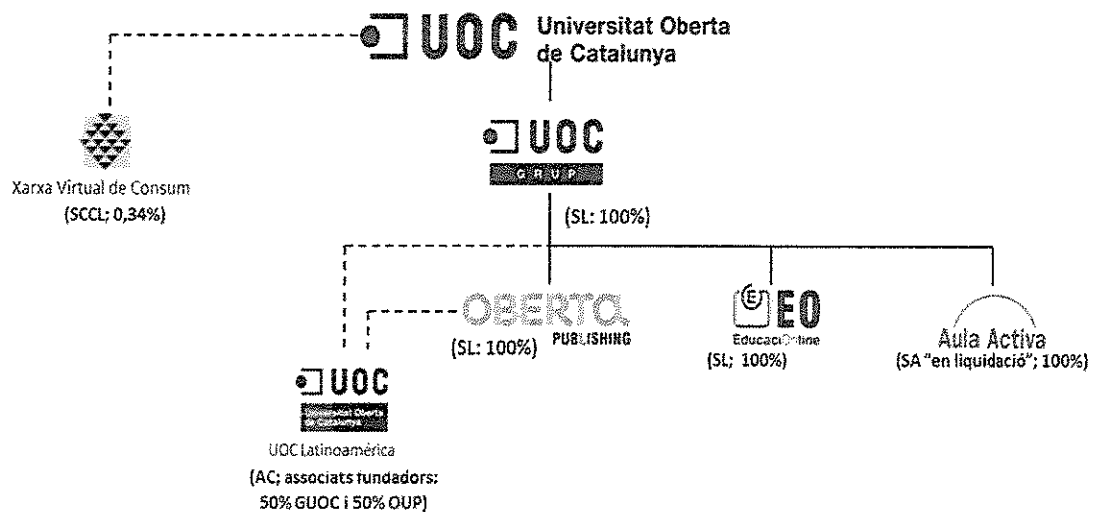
UOC Universitat Oberta de Catalunya

Xarxa Virtual de Consum
(SCCL; 0,34%)

UOC
GRUP

(SL: 100%)

OBERTA
PUBLISHING
(SL: 100%)

EO
EducaciOnline
(SL; 100%)

Aula Activa
(SA "en liquidació"; 100%)

UOC
Universitat Oberta de Catalunya
UOC Latinoamérica
(AC; associats fundadors: 50% GUOC i 50% OUP)